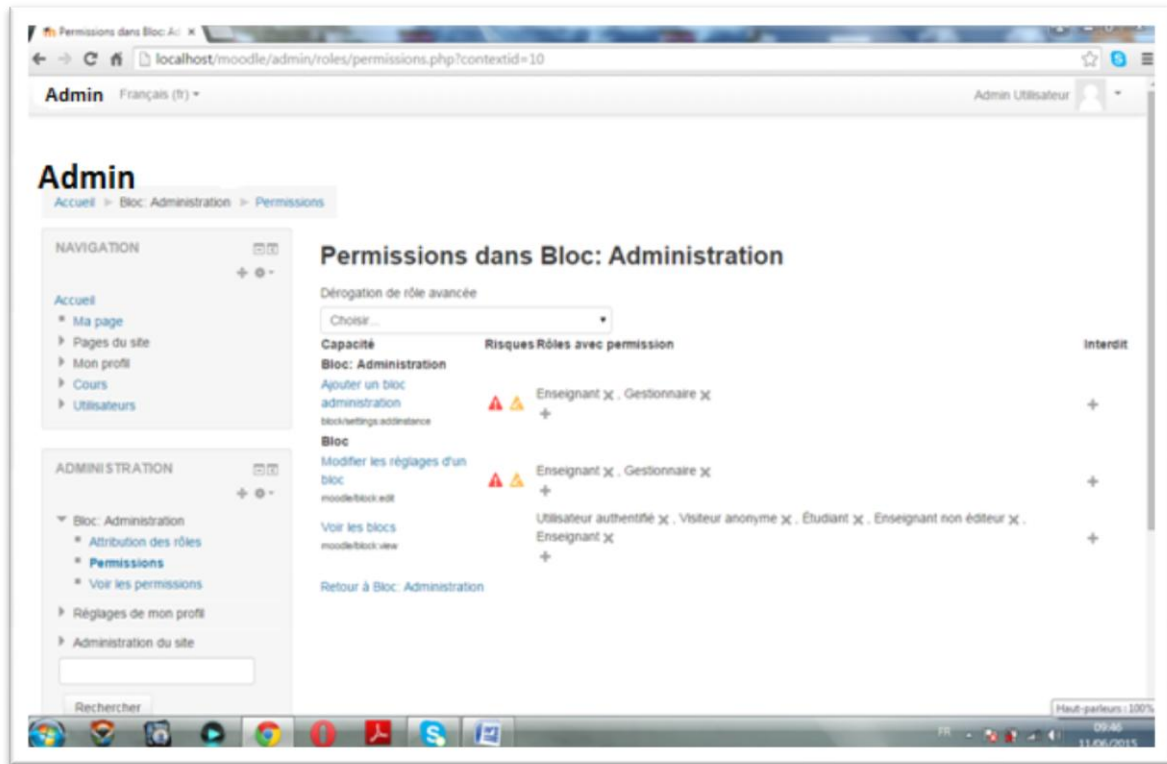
Permissions dans Bloc: Ad ×

localhost/moodle/admin/roles/permissions.php?contextid=10

Admin Français (fr) ▾

Admin Utilisateur

Admin

Accueil ▸ Bloc: Administration ▸ Permissions

NAVIGATION

Accueil
Ma page
Pages du site
Mon profil
Cours
Utilisateurs

ADMINISTRATION

Bloc: Administration
Attribution des rôles
Permissions
Voir les permissions
Réglages de mon profil
Administration du site

Rechercher

Permissions dans Bloc: Administration

Dérogation de rôle avancée

Choisir...

| Capacité | Risques | Rôles avec permission | Interdit |
|---|---|---|---|
| Bloc: Administration | | | |
| Ajouter un bloc administration block/settings:addinstance | | Enseignant, Gestionnaire | |
| Bloc | | | |
| Modifier les réglages d'un bloc moodle/block:edit | | Enseignant, Gestionnaire | |
| Voir les blocs moodle/block:view | | Utilisateur authentifié, Visiteur anonyme, Étudiant, Enseignant non éditeur, Enseignant | |

Retour à Bloc: Administration

Haut-parleurs : 100%

FR 09:46 11/06/2015